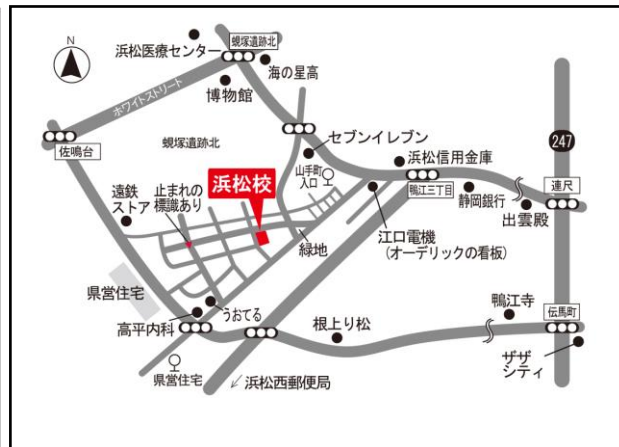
N

浜松医療センター
蜆塚遺跡北
海の星高
ホワイトストリート
博物館
佐鳴台
蜆塚遺跡北
セブンイレブン
247
浜松信用金庫
浜松校
山手町入口
鴨江三丁目
遠鉄ストア
止まれの標識あり
静岡銀行
連尺
出雲殿
緑地
江口電機
(オーデリックの看板)
県営住宅
うおてる
鴨江寺
高平内科
根上り松
伝馬町
ザザシティ
県営住宅
浜松西郵便局